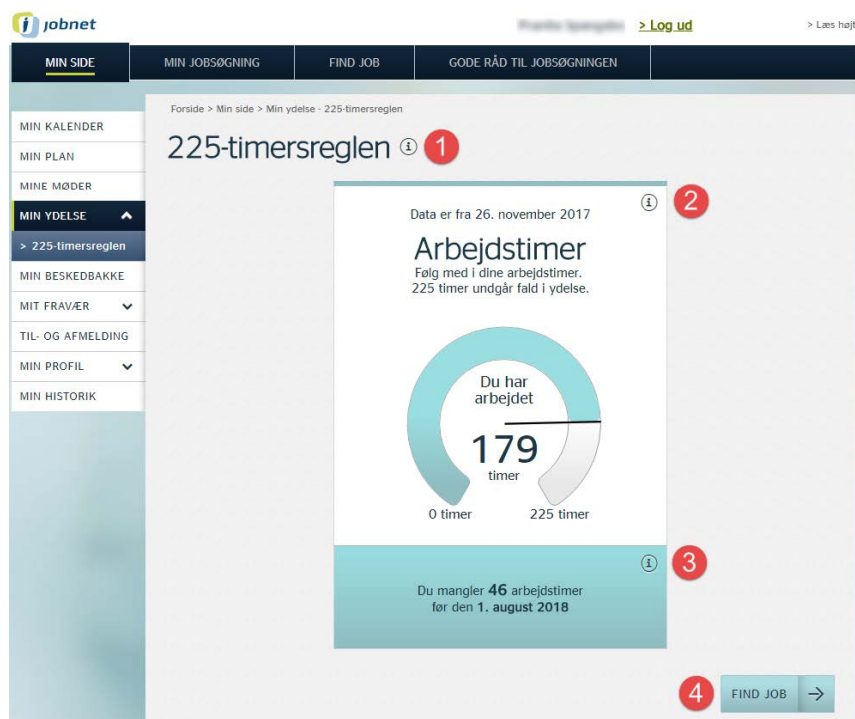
jobnet

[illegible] > Log ud

> Læs højt

MIN SIDE | MIN JOBSØGNING | FIND JOB | GODE RÅD TIL JOBSØGNINGEN

MIN KALENDER
MIN PLAN
MINE MØDER
MIN YDELSE
> 225-timersreglen
MIN BESKEDBAKKE
MIT FRAVÆR
TIL- OG AFMELDING
MIN PROFIL
MIN HISTORIK

Forside > Min side > Min ydelse - 225-timersreglen

225-timersreglen 1

2

Data er fra 26. november 2017

Arbejdstimer
Følg med i dine arbejdstimer. 225 timer undgår fald i ydelse.

Du har arbejdet
179
timer

0 timer
225 timer

3

Du mangler **46** arbejdstimer før den **1. august 2018**

4 FIND JOB →